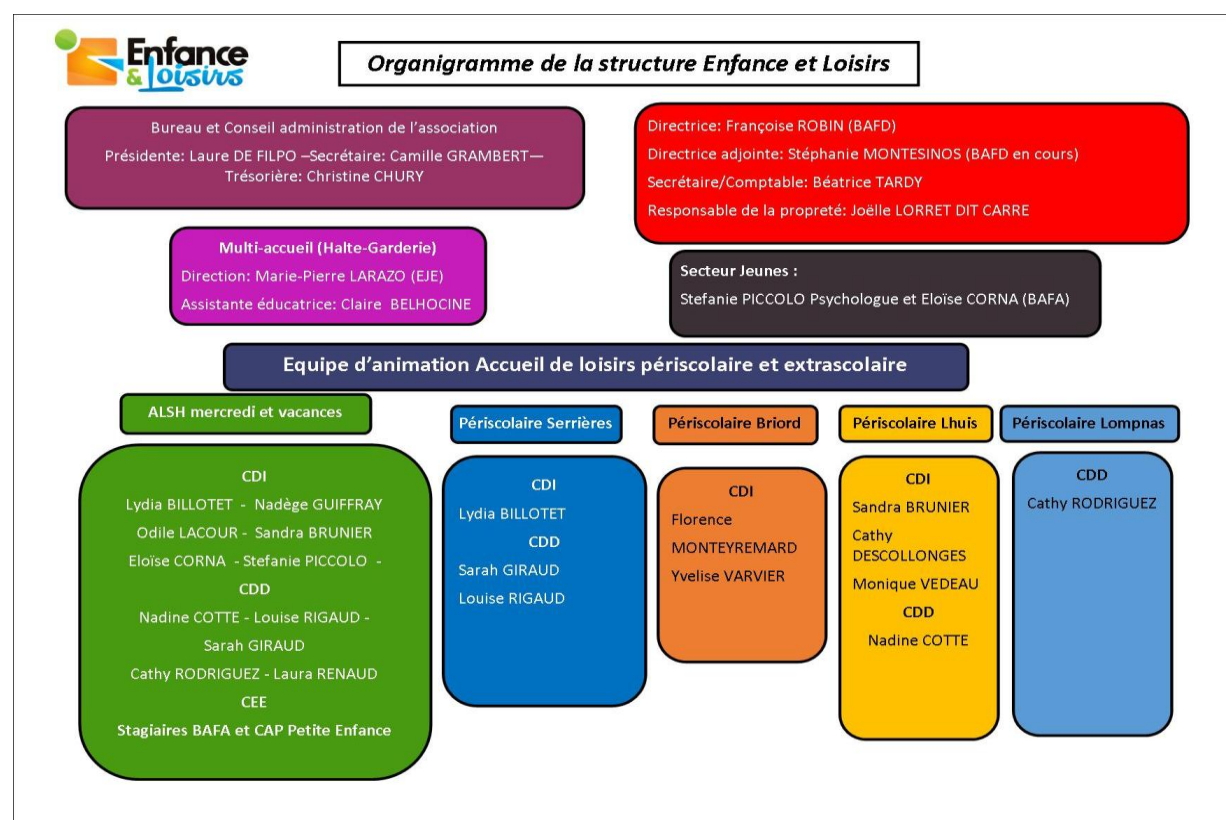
Enfance & Loisirs

Organigramme de la structure Enfance et Loisirs

Bureau et Conseil administration de l'association
Présidente: Laure DE FILPO –Secrétaire: Camille GRAMBERT— Trésorière: Christine CHURY

Directrice: Françoise ROBIN (BAFD)
Directrice adjointe: Stéphanie MONTESINOS (BAFD en cours)
Secrétaire/Comptable: Béatrice TARDY
Responsable de la propreté: Joëlle LORRET DIT CARRE

Multi-accueil (Halte-Garderie)
Direction: Marie-Pierre LARAZO (EJE)
Assistante éducatrice: Claire BELHOCINE

Secteur Jeunes :
Stefanie PICCOLO Psychologue et Eloïse CORNA (BAFA)

Equipe d'animation Accueil de loisirs périscolaire et extrascolaire

ALSH mercredi et vacances

CDI
Lydia BILLOTET - Nadège GUIFFRAY
Odile LACOUR - Sandra BRUNIER
Eloïse CORNA - Stefanie PICCOLO -
CDD
Nadine COTTE - Louise RIGAUD - Sarah GIRAUD
Cathy RODRIGUEZ - Laura RENAUD
CEE
Stagiaires BAFA et CAP Petite Enfance

Périscolaire Serrières

CDI
Lydia BILLOTET
CDD
Sarah GIRAUD
Louise RIGAUD

Périscolaire Briord

CDI
Florence MONTEYREMARD
Yvelise VARVIER

Périscolaire Lhuis

CDI
Sandra BRUNIER
Cathy DESCOLLONGES
Monique VEDEAU
CDD
Nadine COTTE

Périscolaire Lompnas

CDD
Cathy RODRIGUEZ